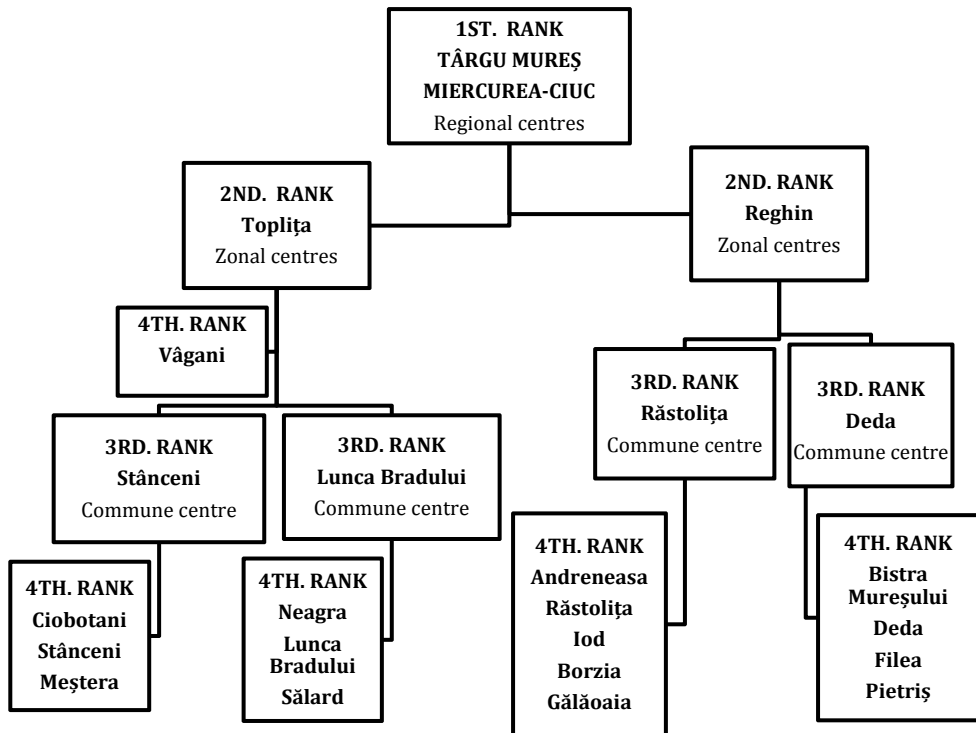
1ST. RANK
TÂRGU MUREŞ
MIERCUREA-CIUC
Regional centres

2ND. RANK
Toplița
Zonal centres

2ND. RANK
Reghin
Zonal centres

4TH. RANK
Vâgani

3RD. RANK
Stânceni
Commune centre

3RD. RANK
Lunca Bradului
Commune centre

4TH. RANK
Ciobotani
Stânceni
Meştera

4TH. RANK
Neagra
Lunca Bradului
Sălard

3RD. RANK
Răstolița
Commune centre

3RD. RANK
Deda
Commune centre

4TH. RANK
Andreneasa
Răstolița
Iod
Borzia
Gălăoaia

4TH. RANK
Bistra Mureşului
Deda
Filea
Pietriş